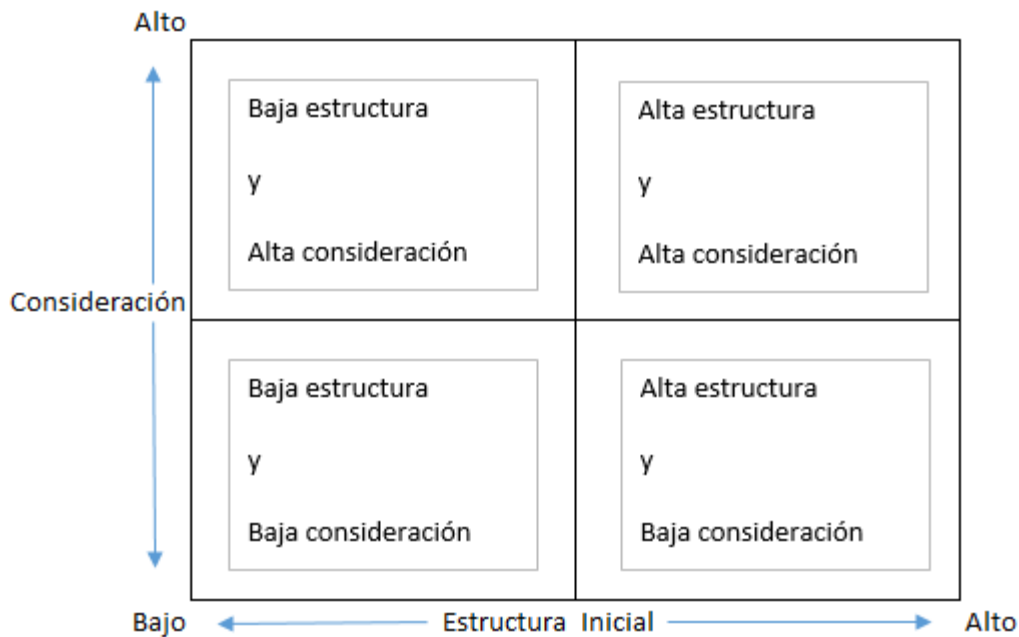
Alto

Consideración

Baja estructura

y

Alta consideración

Alta estructura

y

Alta consideración

Baja estructura

y

Baja consideración

Alta estructura

y

Baja consideración

Bajo Estructura Inicial Alto